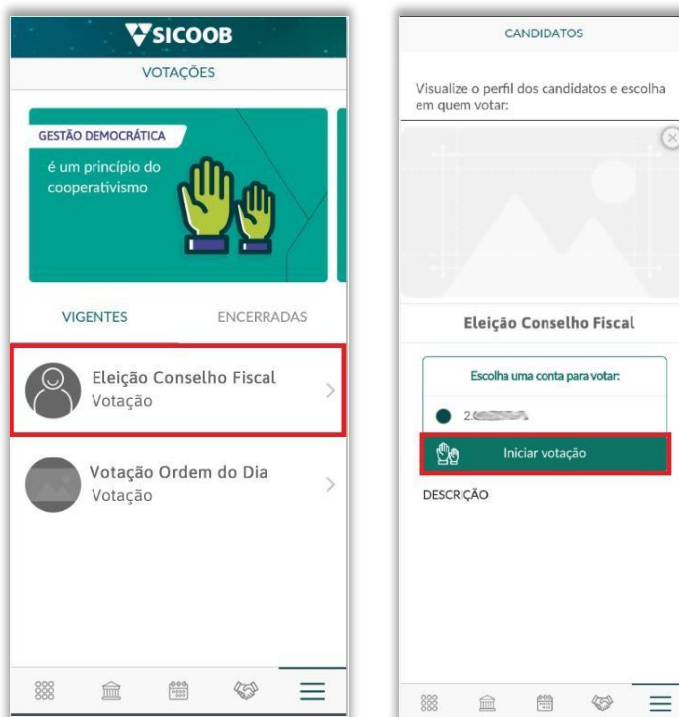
SICOOB

VOTAÇÕES

GESTÃO DEMOCRÁTICA
é um princípio do cooperativismo

VIGENTES

ENCERRADAS

Eleição Conselho Fiscal
Votação

Votação Ordem do Dia
Votação

CANDIDATOS

Visualize o perfil dos candidatos e escolha em quem votar:

Eleição Conselho Fiscal

Escolha uma conta para votar:

2.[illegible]

Iniciar votação

DESCRIÇÃO